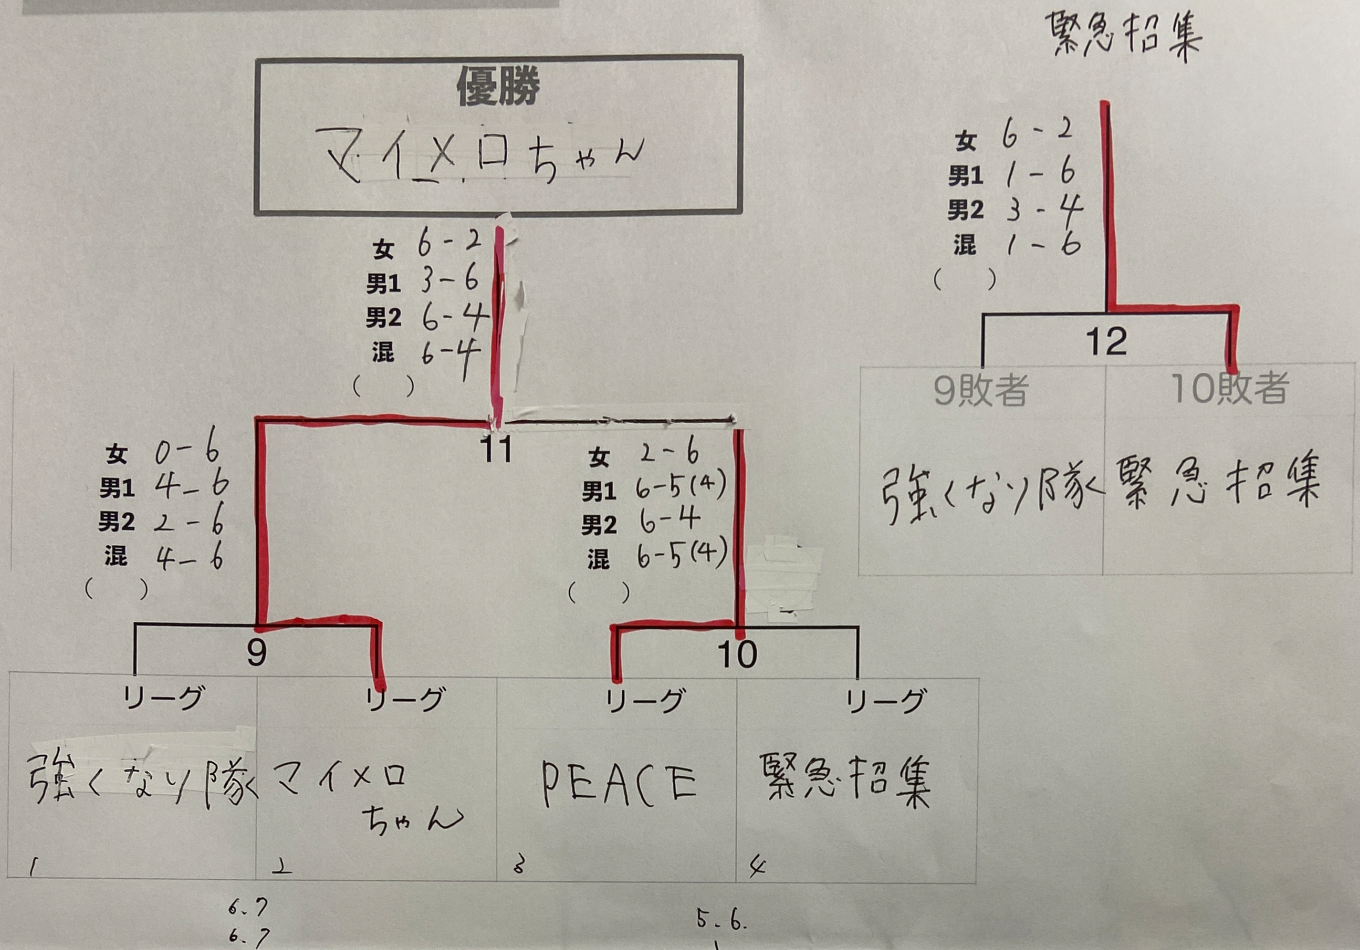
緊急招集

優勝
マイメロちゃん

女 6-2
男1 3-6
男2 6-4
混 6-4
( )

女 6-2
男1 1-6
男2 3-4
混 1-6
( )

12
9敗者 | 10敗者
強くなり隊 | 緊急招集

11

女 0-6
男1 4-6
男2 2-6
混 4-6
( )

女 2-6
男1 6-5(4)
男2 6-4
混 6-5(4)
( )

9
10

| リーグ | リーグ | リーグ | リーグ |
|---|---|---|---|
| 強くなり隊 | マイメロちゃん | PEACE | 緊急招集 |
| 1 | 2 | 3 | 4 |

6.7
6.7
5.6.